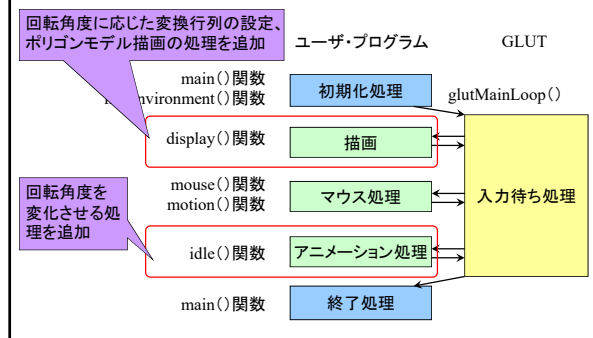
回転角度に応じた変換行列の設定、ポリゴンモデル描画の処理を追加

ユーザ・プログラム

GLUT

main()関数
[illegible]nvironment()関数

初期化処理

glutMainLoop()

display()関数

描画

入力待ち処理

mouse()関数
motion()関数

マウス処理

回転角度を変化させる処理を追加

idle()関数

アニメーション処理

main()関数

終了処理